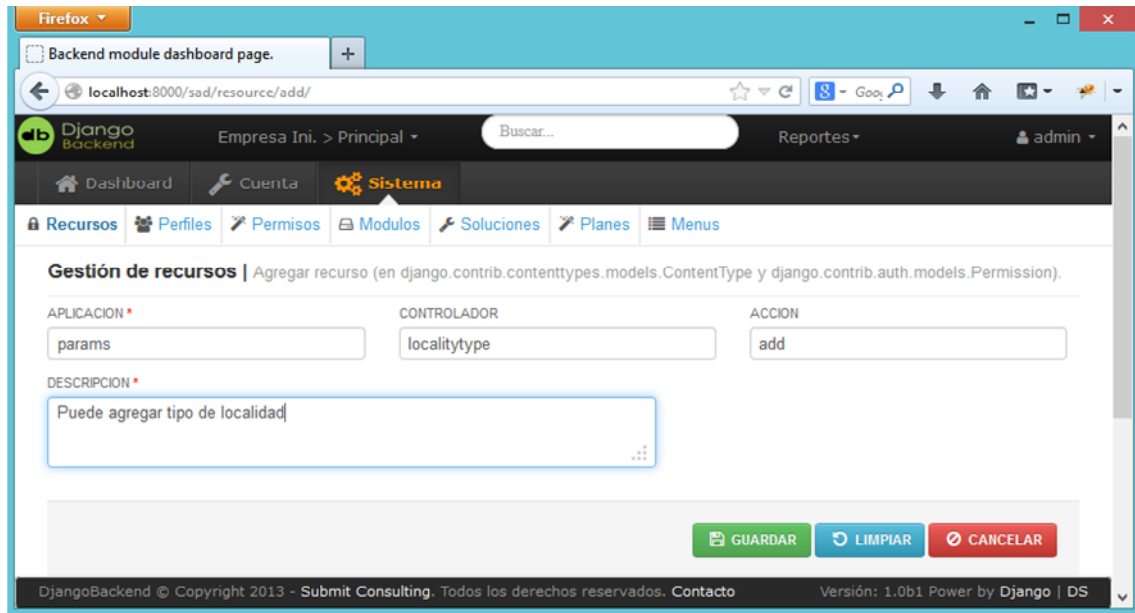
Firefox

Backend module dashboard page.

+

localhost:8000/sad/resource/add/

Goo

db Django Backend

Empresa Ini. > Principal

Buscar...

Reportes

admin

Dashboard

Cuenta

Sistema

Recursos

Perfiles

Permisos

Modulos

Soluciones

Planes

Menus

Gestión de recursos | Agregar recurso (en django.contrib.contenttypes.models.ContentType y django.contrib.auth.models.Permission).

APLICACION *

params

CONTROLADOR

localitytype

ACCION

add

DESCRIPCION *

Puede agregar tipo de localidad

GUARDAR

LIMPIAR

CANCELAR

DjangoBackend © Copyright 2013 - Submit Consulting. Todos los derechos reservados. Contacto

Versión: 1.0b1 Power by Django | DS